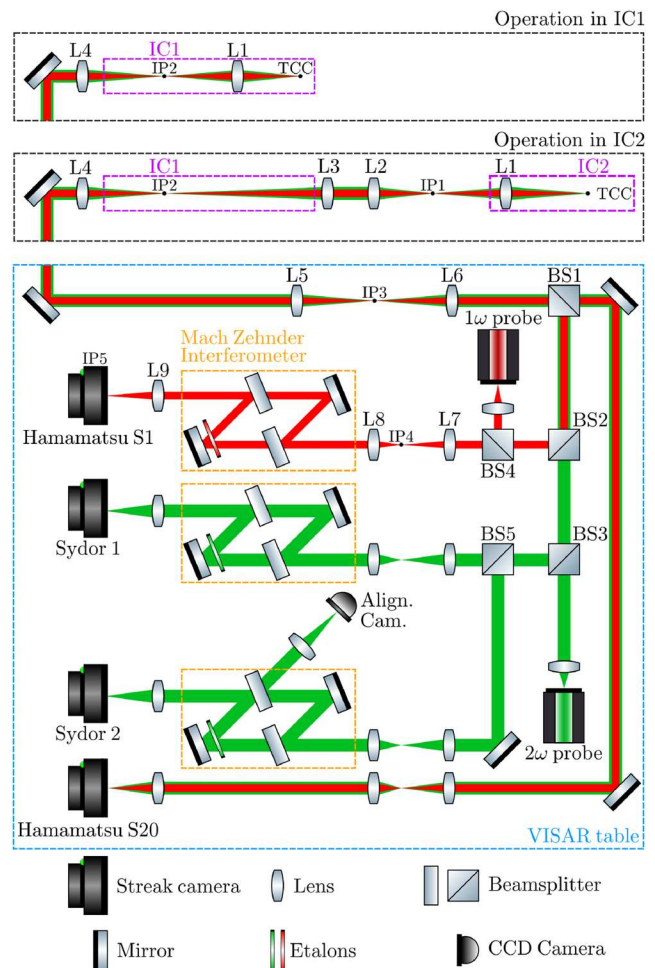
Operation in IC1

L4 IC1 L1 IP2 TCC

Operation in IC2

L4 IC1 IP2 L3 L2 IP1 L1 IC2 TCC

L5 IP3 L6 BS1

Mach Zehnder Interferometer

$1\omega$ probe

IP5 L9

Hamamatsu S1

L8 IP4 L7 BS4 BS2

Sydor 1

BS5 BS3

Align. Cam.

Sydor 2

$2\omega$ probe

Hamamatsu S20

VISAR table

Streak camera Lens Beamsplitter

Mirror Etalons CCD Camera